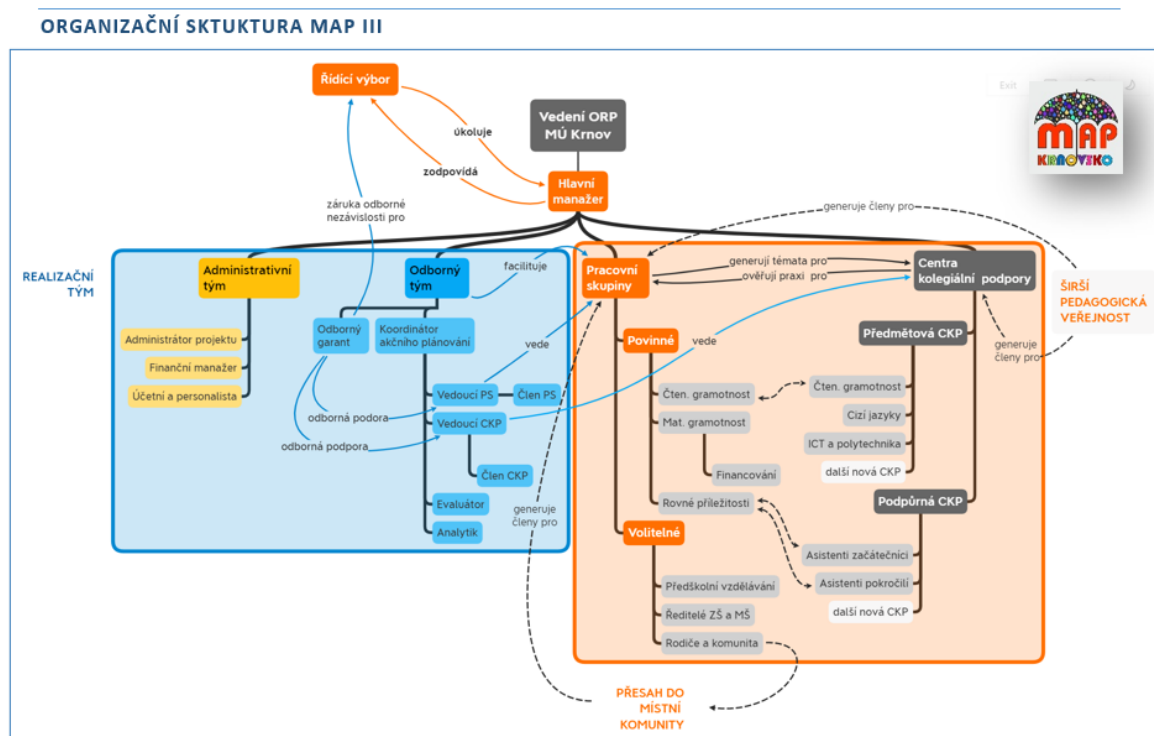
ORGANIZAČNÍ SKTUKTURA MAP III

Řídící výbor

Vedení ORP MÚ Krnov

úkoluje

zodpovídá

Hlavní manažer

záruka odborné nezávislosti pro

generuje členy pro

REALIZAČNÍ TÝM

Administrativní tým

Odborný tým

facilituje

Pracovní skupiny

generují témata pro

ověřují praxi pro

Centra kolegiální podpory

ŠIRŠÍ PEDAGOGICKÁ VEŘEJNOST

Administrátor projektu

Finanční manažer

Účetní a personalista

Odborný garant

Koordinátor akčního plánování

vede

Povinné

vede

Předmětová CKP

generuje členy pro

Vedoucí PS

Člen PS

odborná podora

Vedoucí CKP

odborná podpora

Člen CKP

Evaluátor

Analytik

generuje členy pro

Čten. gramotnost

Mat. gramotnost

Financování

Rovné příležitosti

Čten. gramotnost

Cizí jazyky

ICT a polytechnika

další nová CKP

Podpůrná CKP

Asistenti začátečníci

Asistenti pokročilí

další nová CKP

Volitelné

Předškolní vzdělávání

Ředitelé ZŠ a MŠ

Rodiče a komunita

PŘESAH DO MÍSTNÍ KOMUNITY

MAP KRNOVSKO

Exit